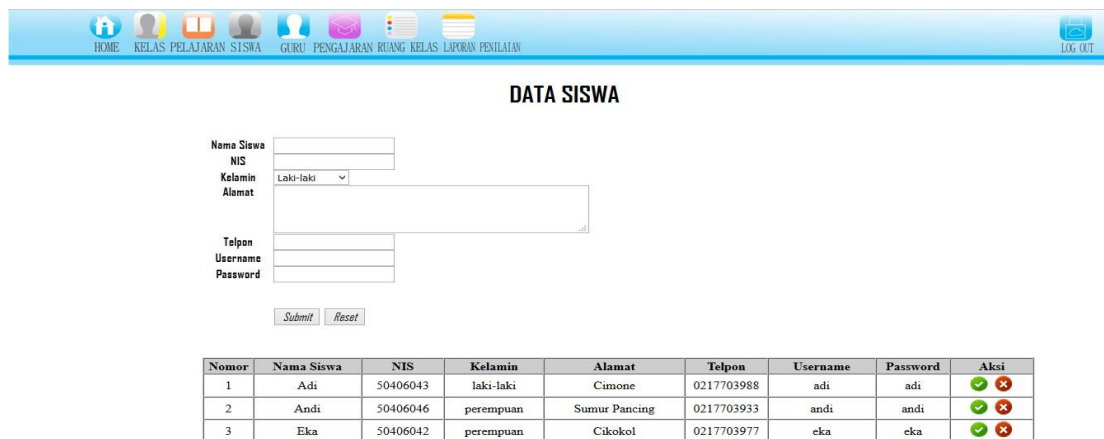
HOME KELAS PELAJARAN SISWA GURU PENGAJARAN RUANG KELAS LAPORAN PENILAIAN

LOG OUT

DATA SISWA

Nama Siswa
NIS
Kelamin Laki-laki
Alamat
Telpon
Username
Password

Submit Reset

| Nomor | Nama Siswa | NIS | Kelamin | Alamat | Telpon | Username | Password | Aksi |
|---|---|---|---|---|---|---|---|---|
| 1 | Adi | 50406043 | laki-laki | Cimone | 0217703988 | adi | adi | |
| 2 | Andi | 50406046 | perempuan | Sumur Pancing | 0217703933 | andi | andi | |
| 3 | Eka | 50406042 | perempuan | Cikokol | 0217703977 | eka | eka | |